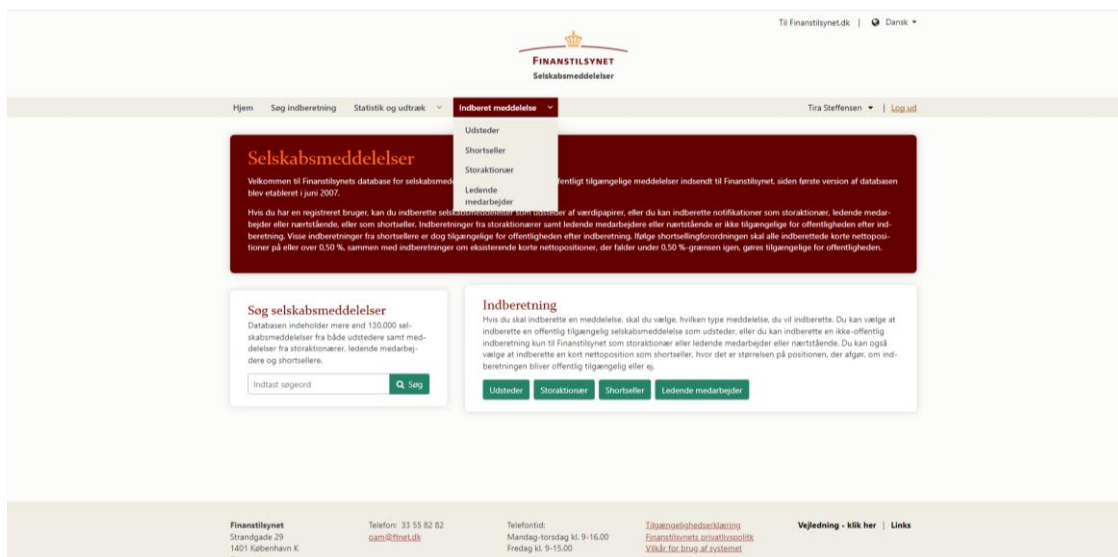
Til Finanstilsynet.dk | Dansk

FINANSTILSYNET
Selskabsmeddelelser

Hjem Søg indberetning Statistik og udtræk Indberet meddelelse

Udsteder
Shortseller
Storaktionær
Ledende medarbejder

Tira Steffensen | Log ud

Selskabsmeddelelser

Velkommen til Finanstilsynets database for selskabsmed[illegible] offentligt tilgængelige meddelelser indsendt til Finanstilsynet, siden første version af databasen blev etableret i juni 2007.

Hvis du har en registreret bruger, kan du indberette selskabsmeddelelser som udsteder af værdipapirer, eller du kan indberette notifikationer som storaktionær, ledende medarbejder eller nærtstående, eller som shortseller. Indberetninger fra storaktionærer samt ledende medarbejdere eller nærtstående er ikke tilgængelige for offentligheden efter indberetning. Visse indberetninger fra shortsellere er dog tilgængelige for offentligheden efter indberetning. Ifølge shortsellingforordningen skal alle indberettede korte nettopositioner på eller over 0,50 %, sammen med indberetninger om eksisterende korte nettopositioner, der falder under 0,50 %-grænsen igen, gøres tilgængelige for offentligheden.

Søg selskabsmeddelelser
Databasen indeholder mere end 130.000 selskabsmeddelelser fra både udstedere samt meddelelser fra storaktionærer, ledende medarbejdere og shortsellere.

Indtast søgeord Søg

Indberetning
Hvis du skal indberette en meddelelse, skal du vælge, hvilken type meddelelse, du vil indberette. Du kan vælge at indberette en offentlig tilgængelig selskabsmeddelelse som udsteder, eller du kan indberette en ikke-offentlig indberetning kun til Finanstilsynet som storaktionær eller ledende medarbejder eller nærtstående. Du kan også vælge at indberette en kort nettoposition som shortseller, hvor det er størrelsen på positionen, der afgør, om indberetningen bliver offentlig tilgængelig eller ej.

Udsteder Storaktionær Shortseller Ledende medarbejder

Finanstilsynet
Strandgade 29
1401 København K

Telefon: 33 55 82 82
oam@ftnet.dk

Telefontid:
Mandag-torsdag kl. 9-16.00
Fredag kl. 9-15.00

Tilgængelighedserklæring
Finanstilsynets privatlivspolitik
Vilkår for brug af systemet

Vejledning - klik her | Links